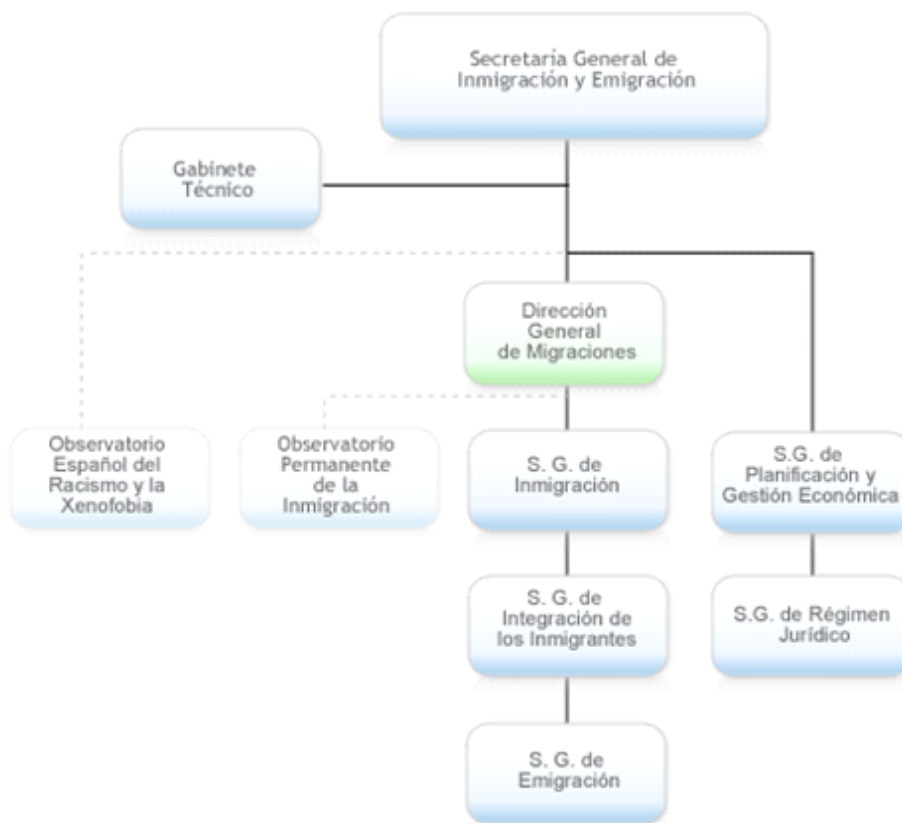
Secretaría General de Inmigración y Emigración

Gabinete Técnico

Dirección General de Migraciones

Observatorio Español del Racismo y la Xenofobia

Observatorio Permanente de la Inmigración

S. G. de Inmigración

S.G. de Planificación y Gestión Económica

S. G. de Integración de los Inmigrantes

S.G. de Régimen Jurídico

S. G. de Emigración